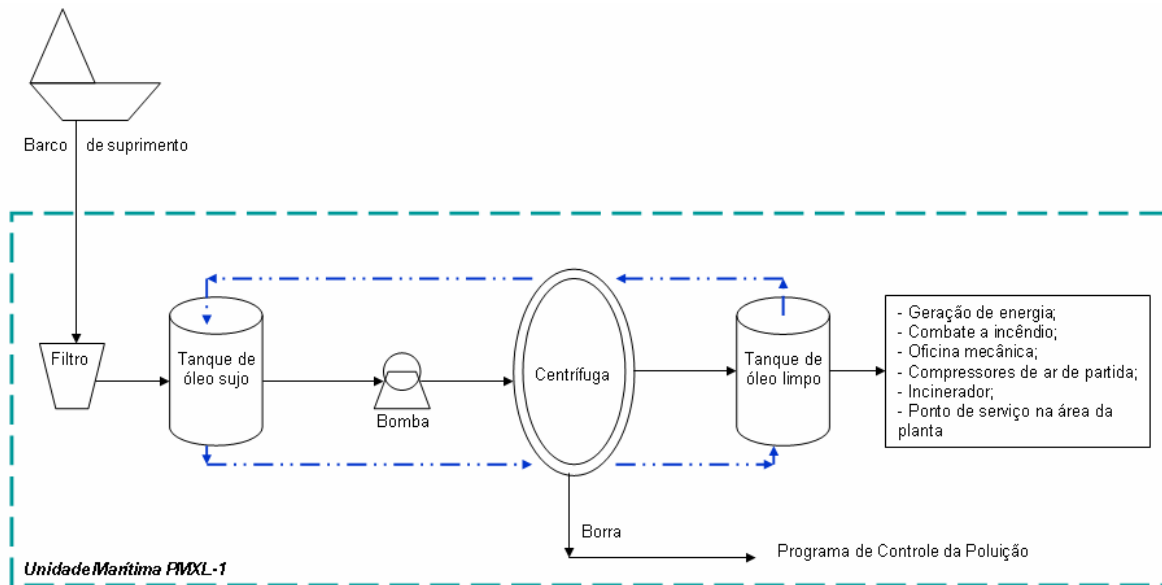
Barco de suprimento

Filtro

Tanque de óleo sujo

Bomba

Centrífuga

Tanque de óleo limpo

- Geração de energia;
- Combate a incêndio;
- Oficina mecânica;
- Compressores de ar de partida;
- Incinerador;
- Ponto de serviço na área da planta

Borra

Programa de Controle da Poluição

Unidade Marítima PMXL-1